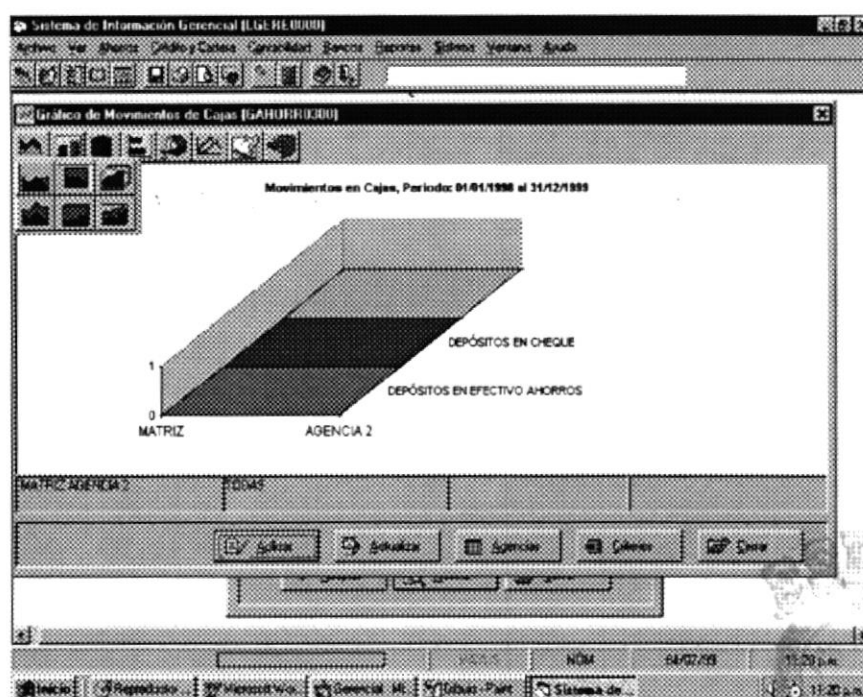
Sistema de Información Gerencial [LGERE0000]

Archivo Ver Ahorros Crédito y Cobros Contabilidad Bancos Reportes Sistema Ventana Ayuda

Gráfico de Movimientos de Cajas [GAHORR0300]

Movimientos en Cajas, Período: 01/01/1998 al 31/12/1999

DEPÓSITOS EN CHEQUE

DEPÓSITOS EN EFECTIVO AHORROS

1

0

MATRIZ

AGENCIA 2

MATRIZ AGENCIA 2

TODAS

Aplicar

Actualizar

Agencias

Colores

Cerrar

NÚM

04/07/99

11:20 p.m.

Inicio

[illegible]

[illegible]

Gerencial

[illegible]

Sistema de...

11:20